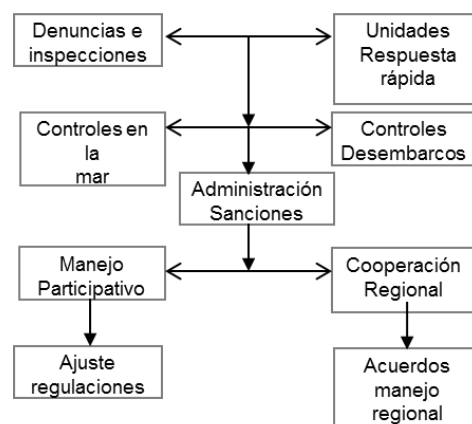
Denuncias e inspecciones

Unidades Respuesta rápida

Controles en la mar

Controles Desembarcos

Administración Sanciones

Manejo Participativo

Cooperación Regional

Ajuste regulaciones

Acuerdos manejo regional